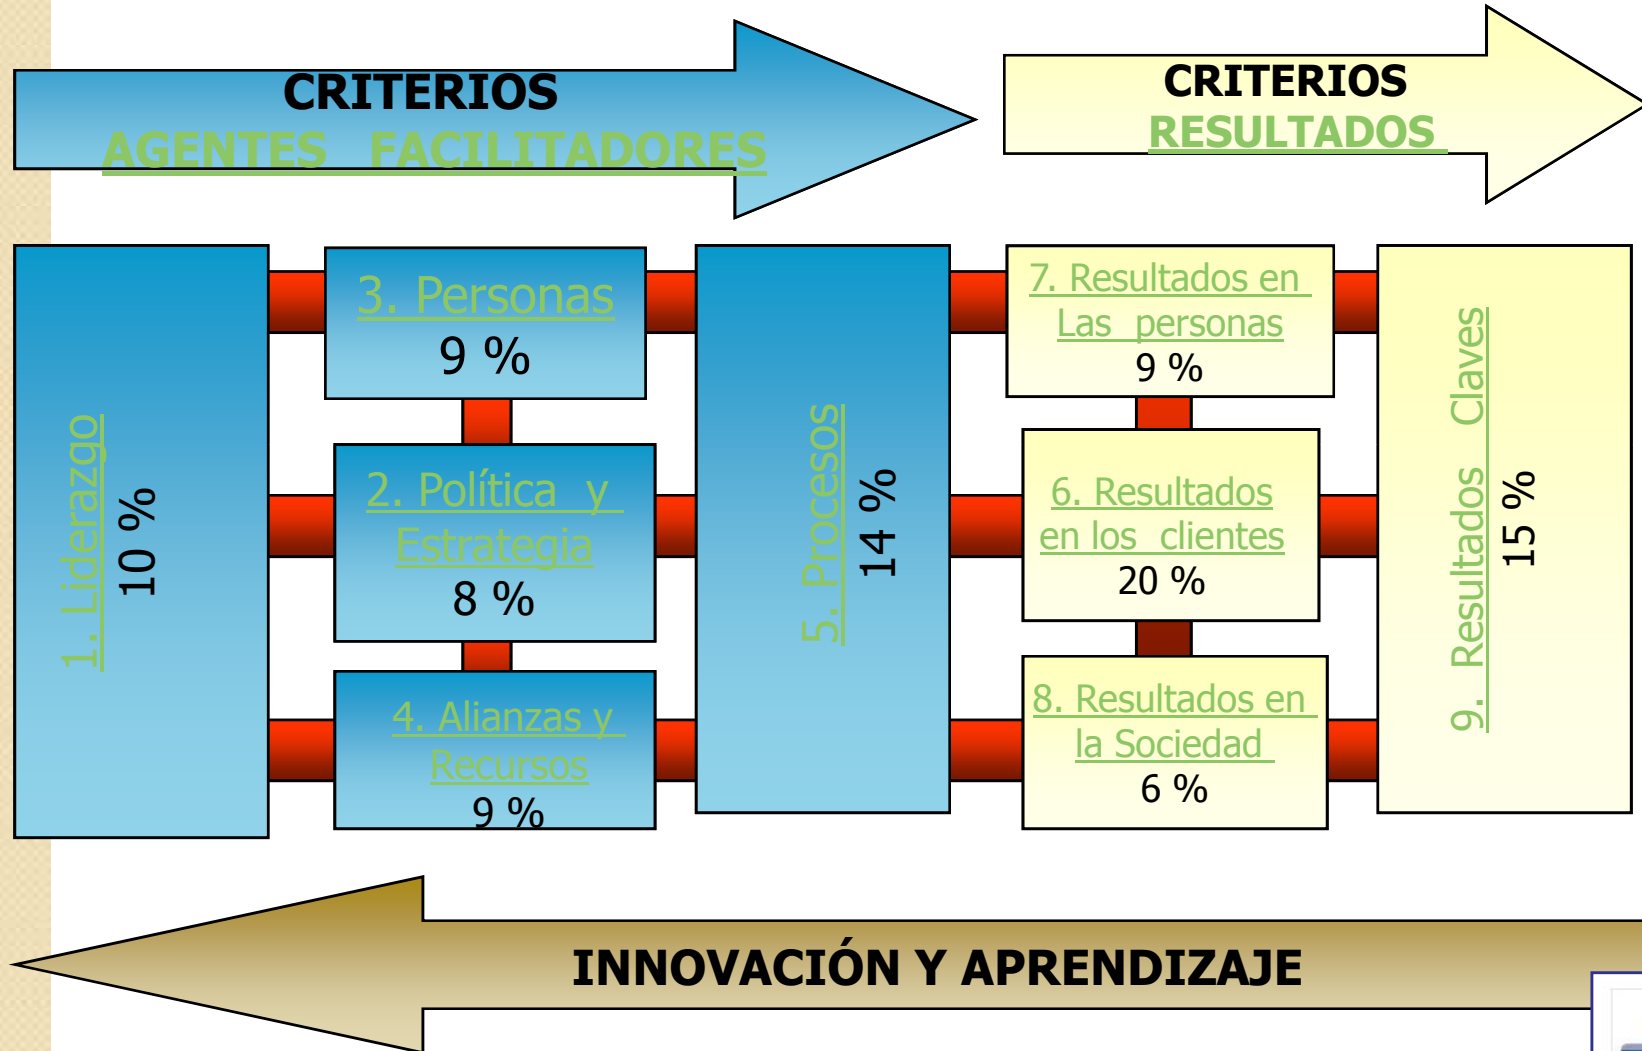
CRITERIOS
AGENTES FACILITADORES

CRITERIOS
RESULTADOS

1. Liderazgo
10 %

3. Personas
9 %

2. Política y Estrategia
8 %

4. Alianzas y Recursos
9 %

5. Procesos
14 %

7. Resultados en Las personas
9 %

6. Resultados en los clientes
20 %

8. Resultados en la Sociedad
6 %

9. Resultados Claves
15 %

INNOVACIÓN Y APRENDIZAJE